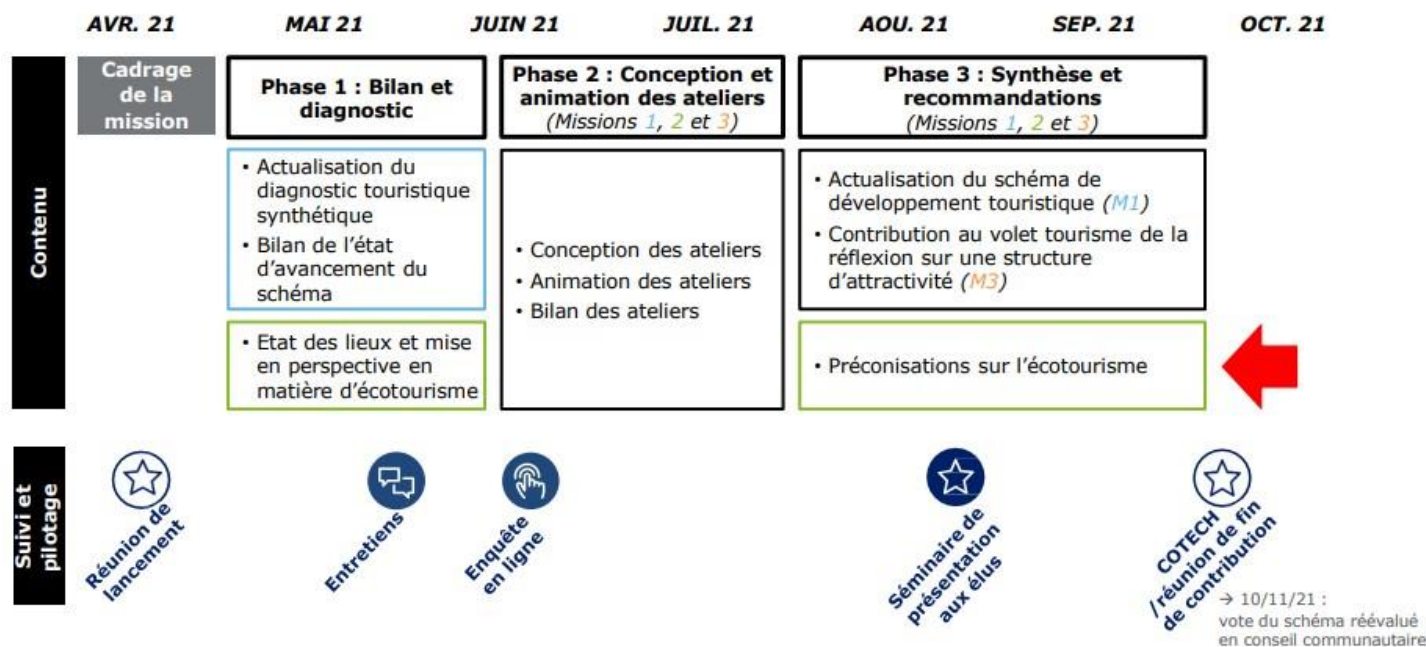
AVR. 21 MAI 21 JUIN 21 JUIL. 21 AOU. 21 SEP. 21 OCT. 21

Contenu

Cadrage de la mission

Phase 1 : Bilan et diagnostic

• Actualisation du diagnostic touristique synthétique
• Bilan de l'état d'avancement du schéma

• Etat des lieux et mise en perspective en matière d'écotourisme

Phase 2 : Conception et animation des ateliers
(Missions 1, 2 et 3)

• Conception des ateliers
• Animation des ateliers
• Bilan des ateliers

Phase 3 : Synthèse et recommandations
(Missions 1, 2 et 3)

• Actualisation du schéma de développement touristique (M1)
• Contribution au volet tourisme de la réflexion sur une structure d'attractivité (M3)

• Préconisations sur l'écotourisme

Suivi et pilotage

Réunion de lancement

Entretiens

Enquête en ligne

Séminaire de présentation aux élus

COTECH /réunion de fin de contribution

→ 10/11/21 : vote du schéma réévalué en conseil communautaire